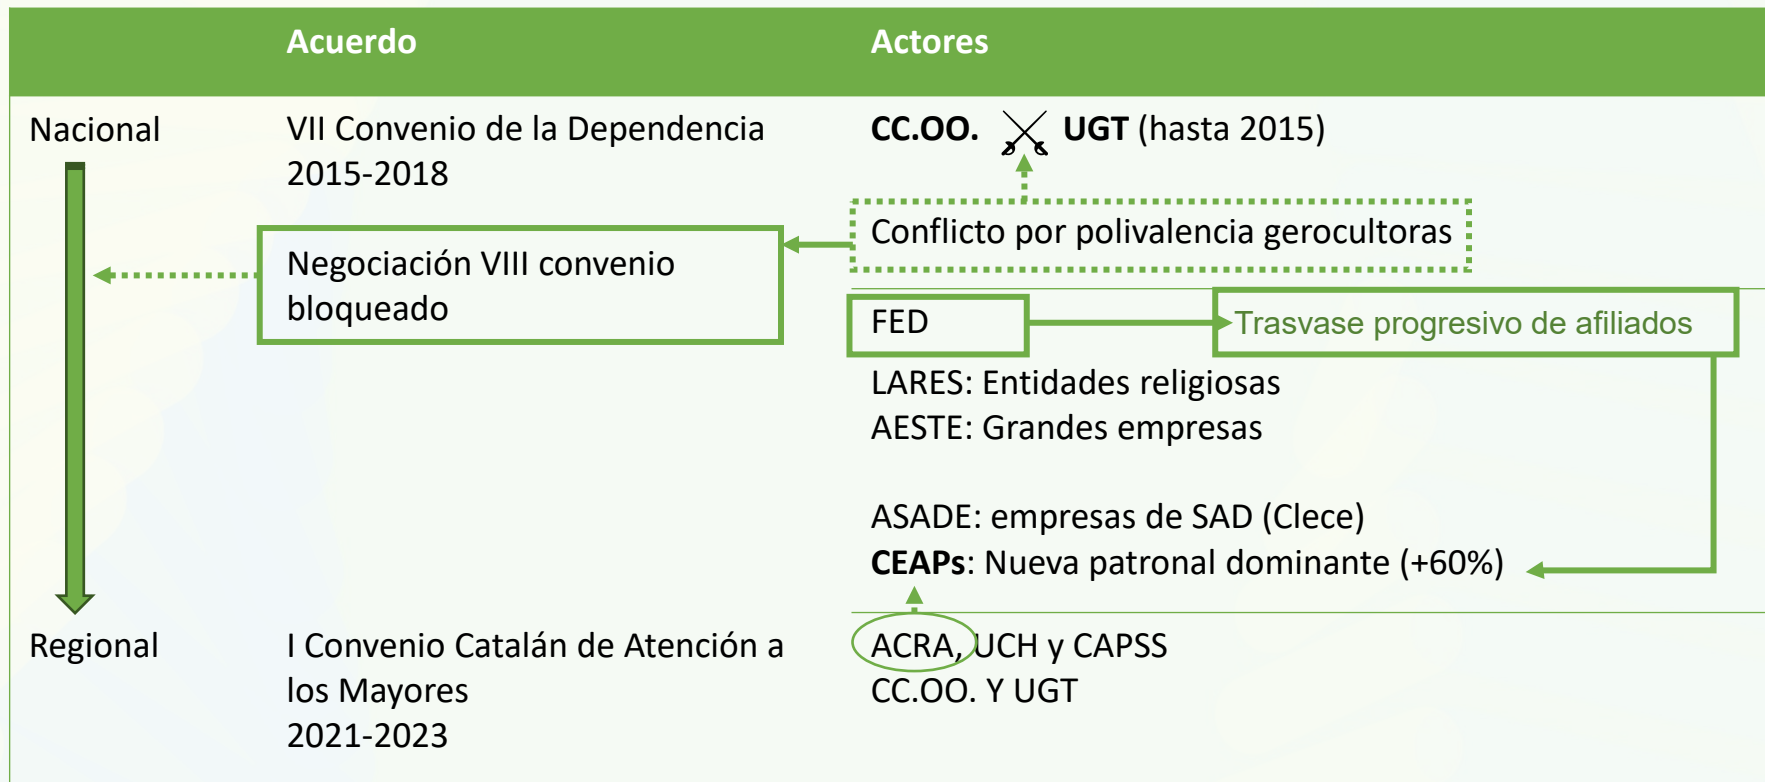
| | Acuerdo | Actores |
|---|---|---|
| Nacional | VII Convenio de la Dependencia 2015-2018 | **CC.OO.** **UGT** (hasta 2015) |
| | | Conflicto por polivalencia gerocultoras |
| | Negociación VIII convenio bloqueado | |
| | | FED | Trasvase progresivo de afiliados |
| | | LARES: Entidades religiosas<br>AESTE: Grandes empresas<br><br>ASADE: empresas de SAD (Clece)<br>**CEAPs**: Nueva patronal dominante (+60%) |
| Regional | I Convenio Catalán de Atención a los Mayores 2021-2023 | ACRA, UCH y CAPSS<br>CC.OO. Y UGT |